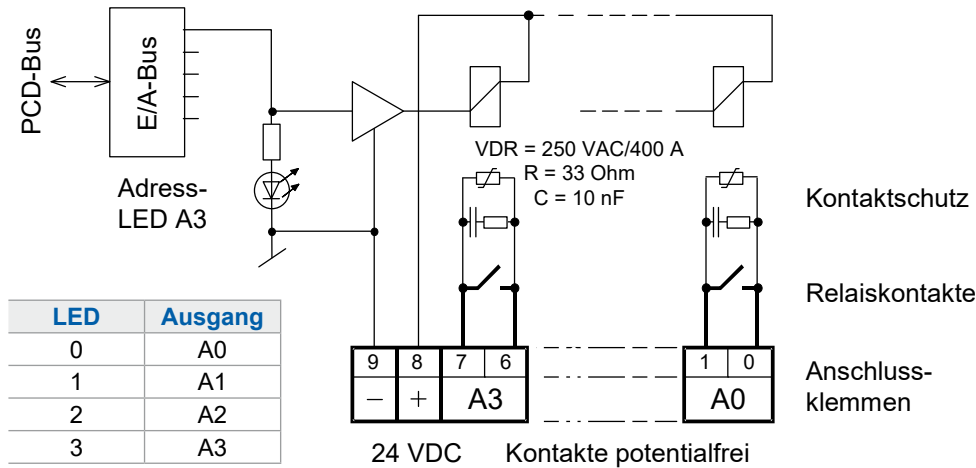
PCD-Bus

E/A-Bus

Adress-LED A3

VDR = 250 VAC/400 A
R = 33 Ohm
C = 10 nF

Kontaktschutz

Relaiskontakte

| LED | Ausgang |
|---|---|
| 0 | A0 |
| 1 | A1 |
| 2 | A2 |
| 3 | A3 |

9 8 7 6
− + A3

1 0
A0

Anschluss-klemmen

24 VDC Kontakte potentialfrei